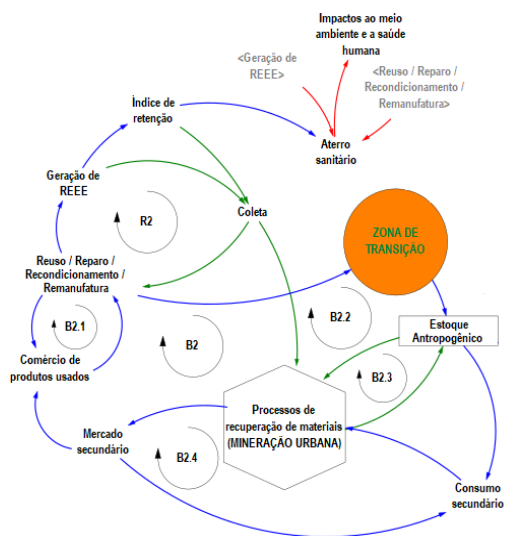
Impactos ao meio ambiente e a saúde humana

<Geração de REEE>

<Reuso / Reparo / Recondicionamento / Remanufatura>

Índice de retenção

Aterro sanitário

Geração de REEE

R2

Coleta

ZONA DE TRANSIÇÃO

Reuso / Reparo / Recondicionamento / Remanufatura

B2.1

B2

B2.2

Estoque Antropogênico

Comércio de produtos usados

B2.3

Processos de recuperação de materiais (MINERAÇÃO URBANA)

Mercado secundário

B2.4

Consumo secundário